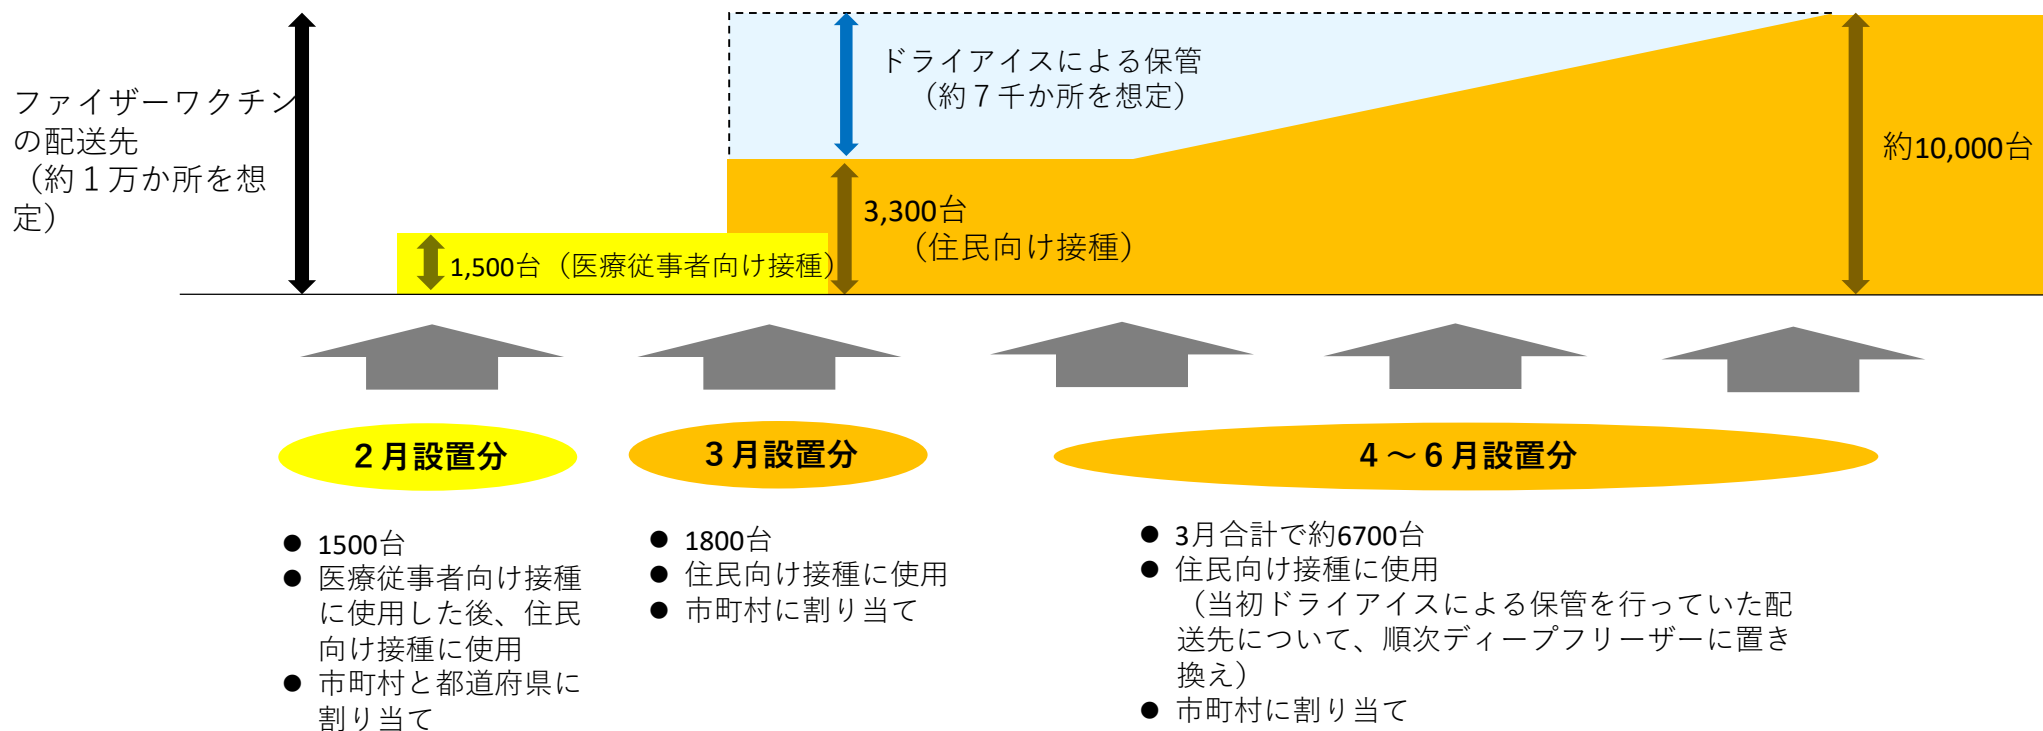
ファイザーワクチンの配送先（約１万か所を想定）

ドライアイスによる保管（約７千か所を想定）

約10,000台

3,300台（住民向け接種）

1,500台（医療従事者向け接種）

２月設置分

３月設置分

４～６月設置分

● 1500台
● 医療従事者向け接種に使用した後、住民向け接種に使用
● 市町村と都道府県に割り当て

● 1800台
● 住民向け接種に使用
● 市町村に割り当て

● 3月合計で約6700台
● 住民向け接種に使用（当初ドライアイスによる保管を行っていた配送先について、順次ディープフリーザーに置き換え）
● 市町村に割り当て